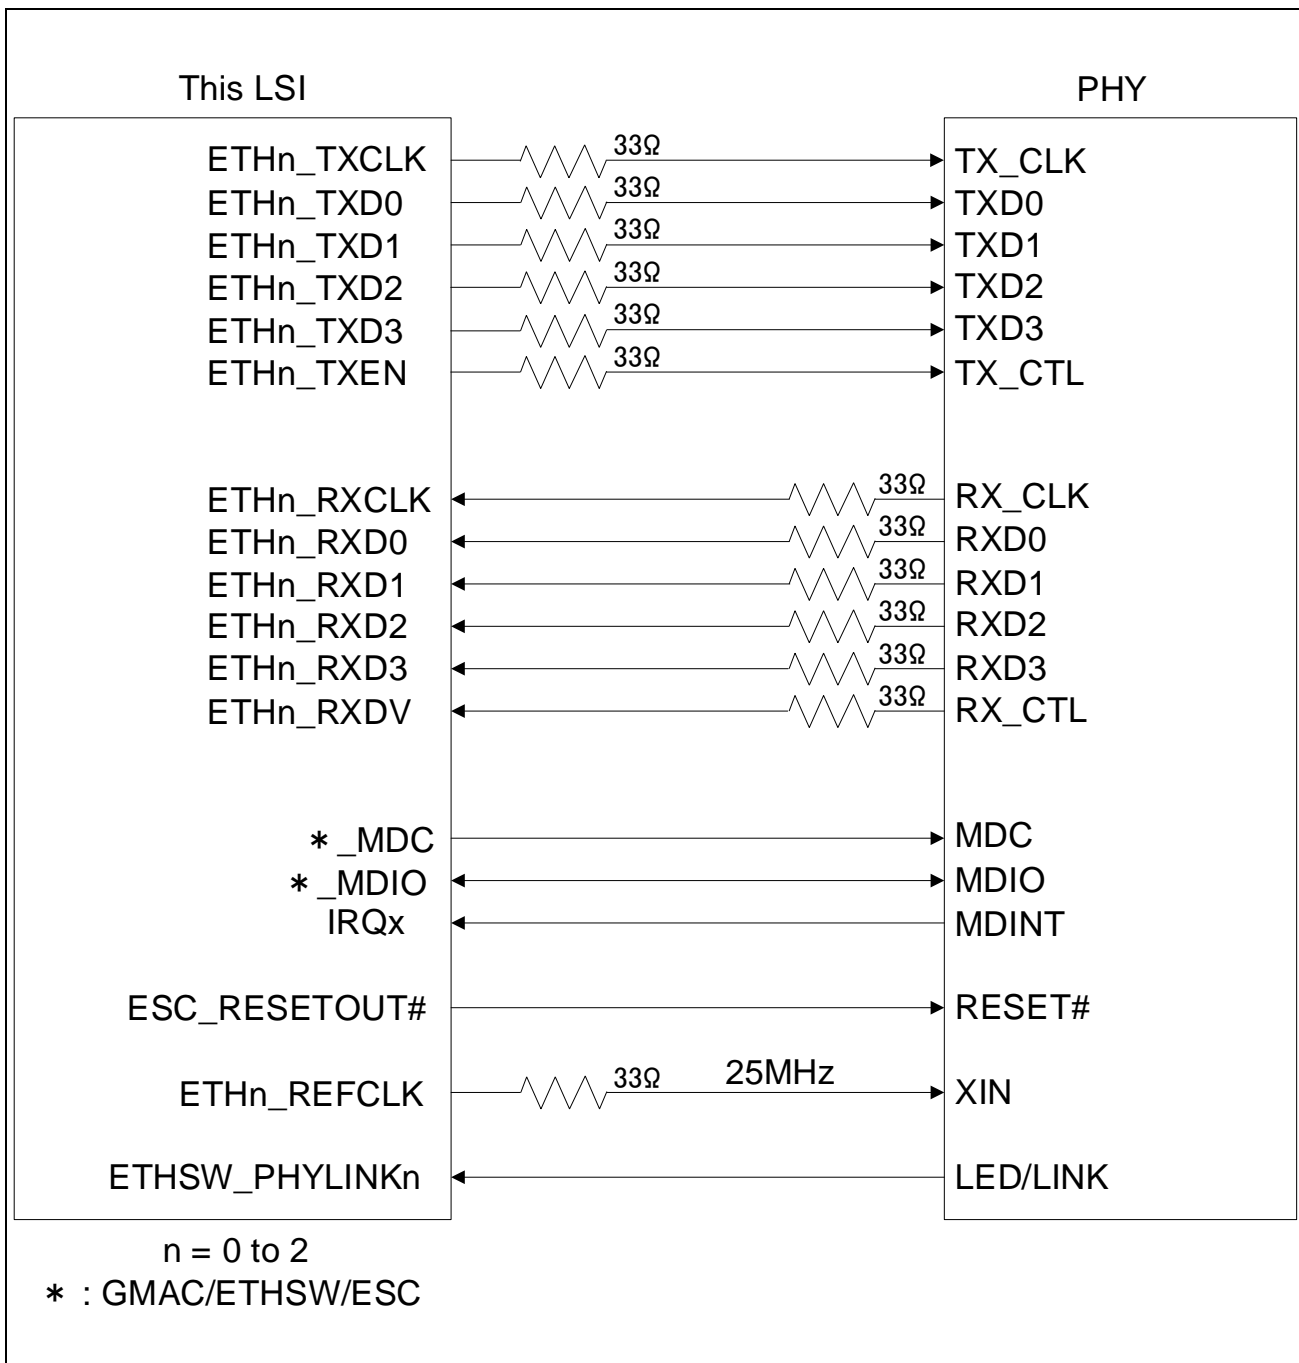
This LSI

PHY

ETHn_TXCLK
33Ω
TX_CLK
ETHn_TXD0
33Ω
TXD0
ETHn_TXD1
33Ω
TXD1
ETHn_TXD2
33Ω
TXD2
ETHn_TXD3
33Ω
TXD3
ETHn_TXEN
33Ω
TX_CTL

ETHn_RXCLK
33Ω
RX_CLK
ETHn_RXD0
33Ω
RXD0
ETHn_RXD1
33Ω
RXD1
ETHn_RXD2
33Ω
RXD2
ETHn_RXD3
33Ω
RXD3
ETHn_RXDV
33Ω
RX_CTL

∗_MDC
MDC
∗_MDIO
MDIO
IRQx
MDINT

ESC_RESETOUT#
RESET#

ETHn_REFCLK
33Ω
25MHz
XIN

ETHSW_PHYLINKn
LED/LINK

n = 0 to 2
∗ : GMAC/ETHSW/ESC